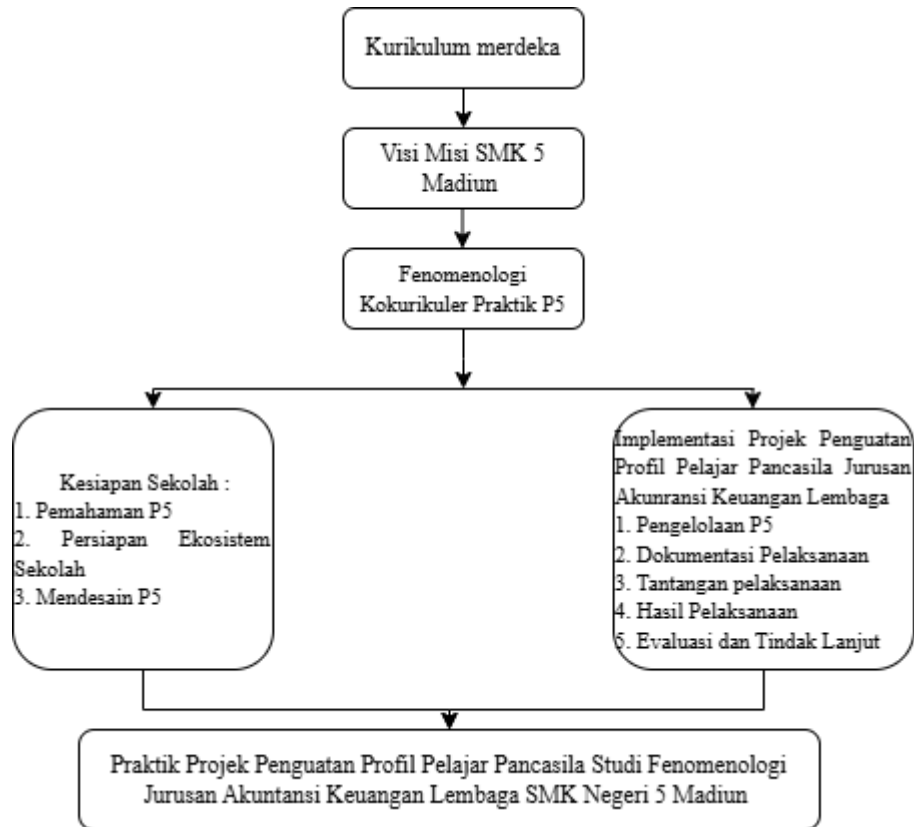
Kurikulum merdeka

Visi Misi SMK 5 Madiun

Fenomenologi Kokurikuler Praktik P5

Kesiapan Sekolah :
1. Pemahaman P5
2. Persiapan Ekosistem Sekolah
3. Mendesain P5

Implementasi Projek Penguatan Profil Pelajar Pancasila Jurusan Akunransi Keuangan Lembaga
1. Pengelolaan P5
2. Dokumentasi Pelaksanaan
3. Tantangan pelaksanaan
4. Hasil Pelaksanaan
5. Evaluasi dan Tindak Lanjut

Praktik Projek Penguatan Profil Pelajar Pancasila Studi Fenomenologi Jurusan Akuntansi Keuangan Lembaga SMK Negeri 5 Madiun